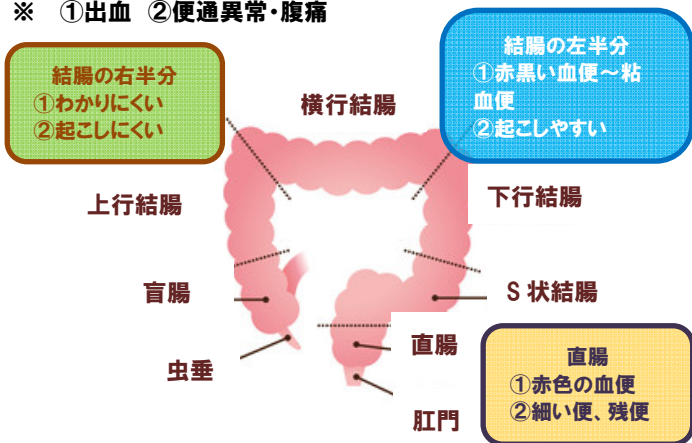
※　①出血　②便通異常・腹痛

結腸の右半分
①わかりにくい
②起こしにくい

横行結腸

結腸の左半分
①赤黒い血便～粘血便
②起こしやすい

上行結腸

下行結腸

盲腸

S 状結腸

虫垂

直腸

直腸
①赤色の血便
②細い便、残便

肛門